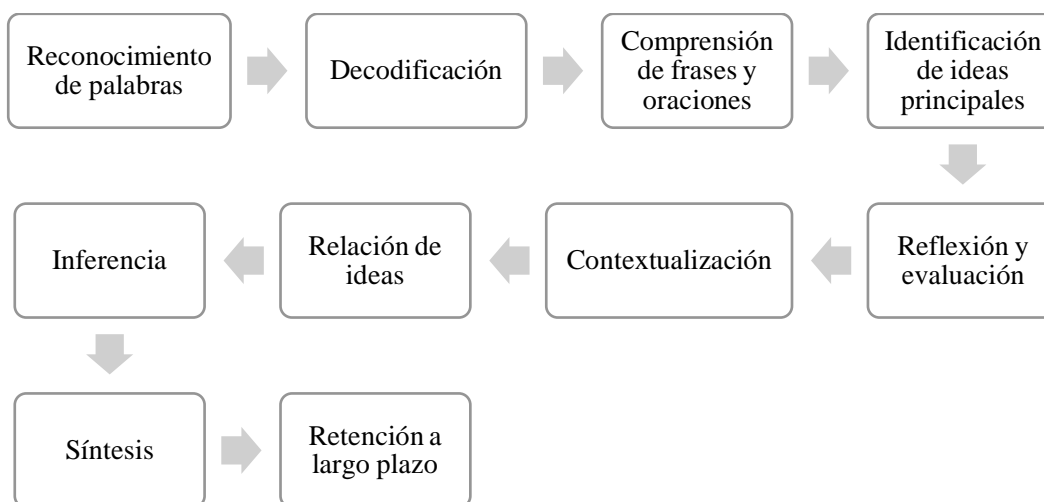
Reconocimiento de palabras

Decodificación

Comprensión de frases y oraciones

Identificación de ideas principales

Reflexión y evaluación

Contextualización

Relación de ideas

Inferencia

Síntesis

Retención a largo plazo